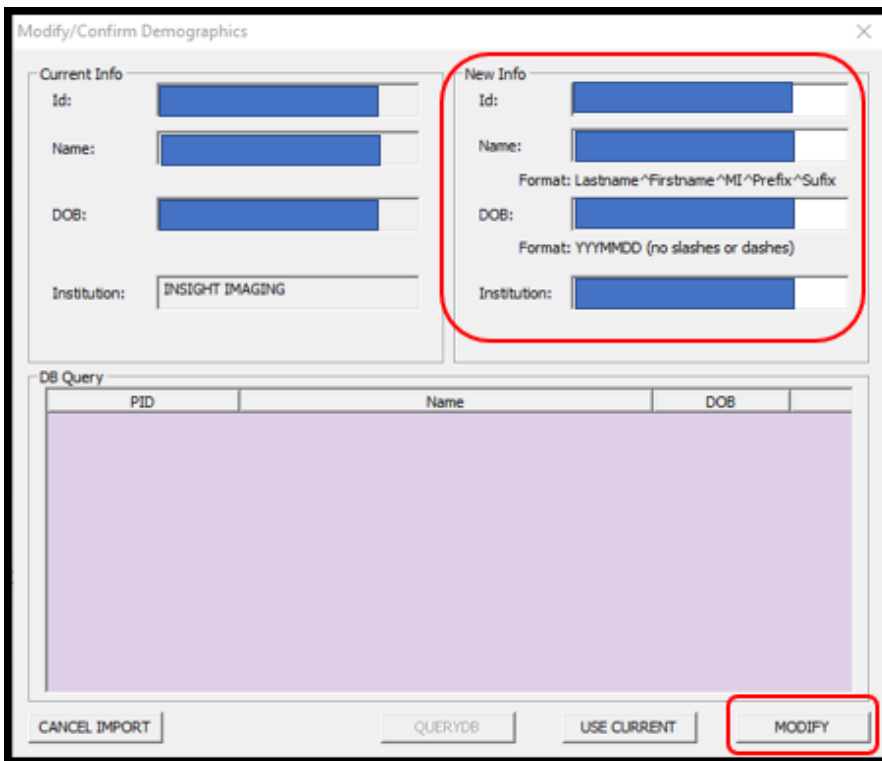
Modify/Confirm Demographics

×

Current Info

Id:

Name:

DOB:

Institution: INSIGHT IMAGING

New Info

Id:

Name:

Format: Lastname^Firstname^MI^Prefix^Sufix

DOB:

Format: YYYMMDD (no slashes or dashes)

Institution:

DB Query

| PID | Name | DOB |
|---|---|---|

CANCEL IMPORT

QUERYDB

USE CURRENT

MODIFY